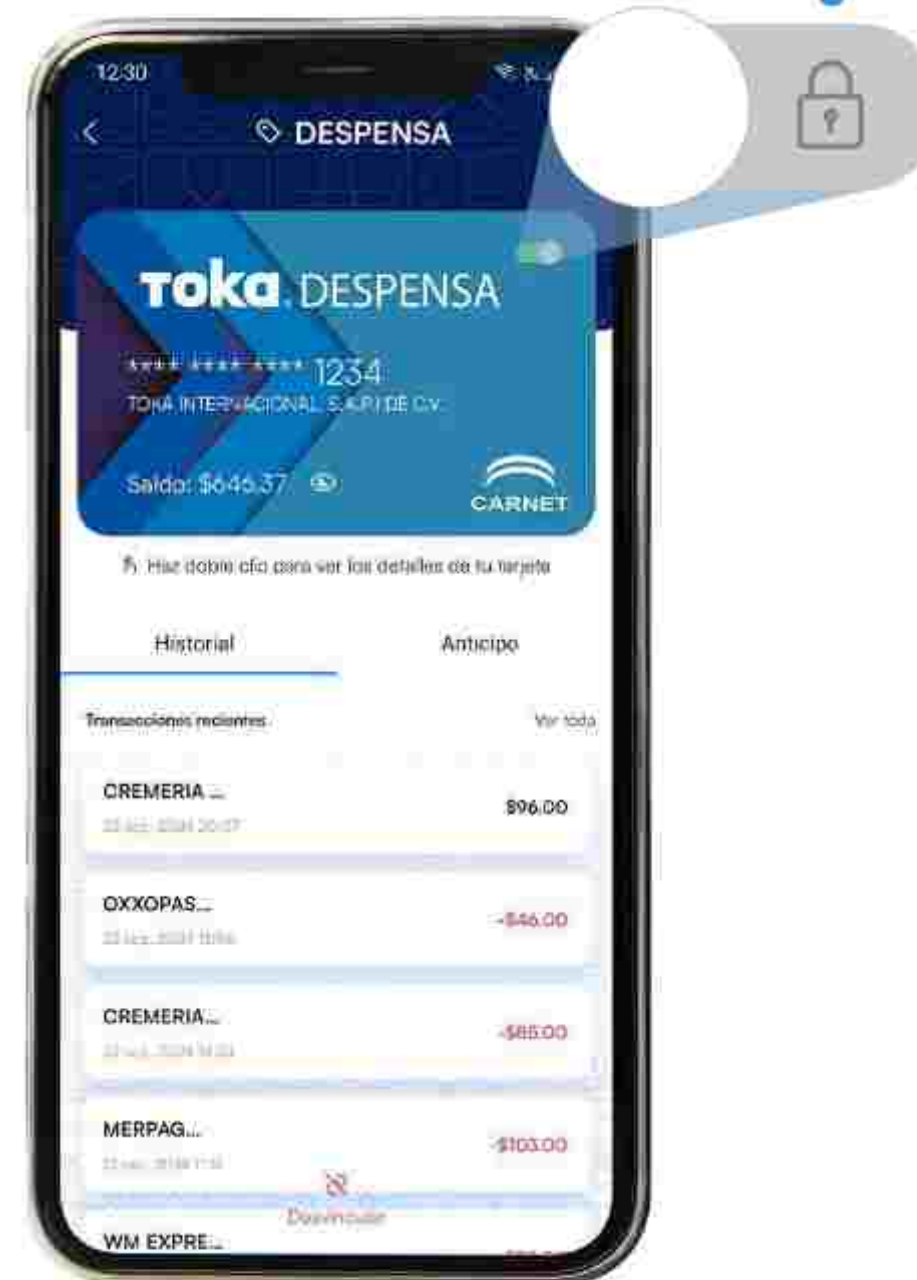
12:30

DESPENSA

Toka. DESPENSA

**** **** **** 1234
TOKA INTERNACIONAL S.A.P.I DE C.V.

Saldo: $645.37

CARNET

Haz doble clic para ver los detalles de tu tarjeta

Historial

Anticipo

Transacciones recientes

Ver todo

CREMERIA ...
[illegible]

$96.00

OXXOPAS...
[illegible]

-$46.00

CREMERIA...
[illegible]

-$65.00

MERPAG...
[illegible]

-$103.00

Desvincular

WM EXPRE...